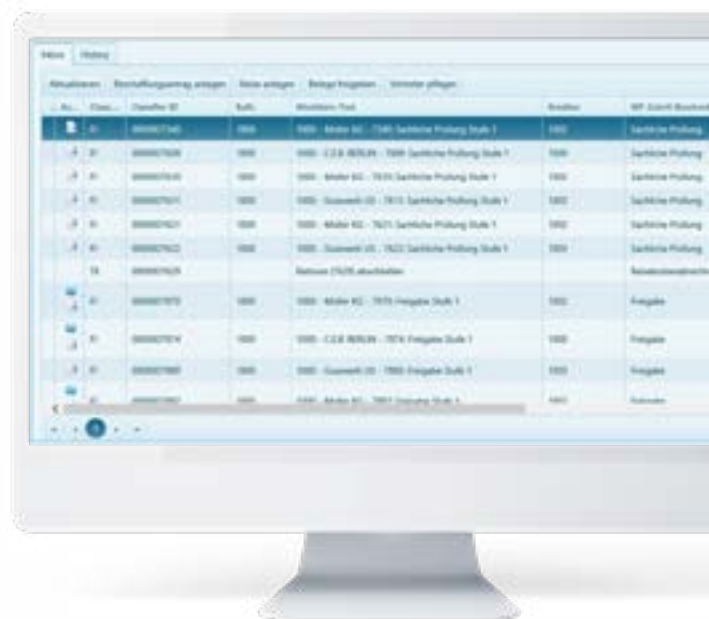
Inbox | History

Aktualisieren | Beschaffungsantrag anlegen | Reise anlegen | Belege freigeben | Vertreter pflegen

| .. | Class... | Classifier ID | Buch... | Workitem-Text | Ersteller | WF-Schritt Beschreibung |
|---|---|---|---|---|---|---|
| | FI | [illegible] | 1000 | 1000 - Müller KG - 7345 Sachliche Prüfung Stufe 1 | 1002 | Sachliche Prüfung |
| | FI | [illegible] | 1000 | 1000 - C.E.B. BERLIN - 7609 Sachliche Prüfung Stufe 1 | 1000 | Sachliche Prüfung |
| | FI | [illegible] | 1000 | 1000 - Müller KG - 7610 Sachliche Prüfung Stufe 1 | 1002 | Sachliche Prüfung |
| | FI | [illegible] | 1000 | 1000 - Gusswerk 03 - 7611 Sachliche Prüfung Stufe 1 | 1002 | Sachliche Prüfung |
| | FI | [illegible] | 1000 | 1000 - Müller KG - 7621 Sachliche Prüfung Stufe 1 | 1002 | Sachliche Prüfung |
| | FI | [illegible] | 1000 | 1000 - Gusswerk 03 - 7622 Sachliche Prüfung Stufe 1 | 1002 | Sachliche Prüfung |
| | TR | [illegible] | | Reise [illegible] abschließen | | Reisekostenabrechnung |
| | FI | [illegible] | 1000 | 1000 - Müller KG - 7970 Freigabe Stufe 1 | 1002 | Freigabe |
| | FI | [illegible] | 1000 | 1000 - C.E.B. BERLIN - 7974 Freigabe Stufe 1 | 1000 | Freigabe |
| | FI | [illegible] | 1000 | 1000 - Gusswerk 03 - 7980 Freigabe Stufe 1 | 1002 | Freigabe |
| | FI | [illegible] | 1000 | 1000 - Müller KG - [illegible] Freigabe Stufe 1 | 1002 | Freigabe |

1